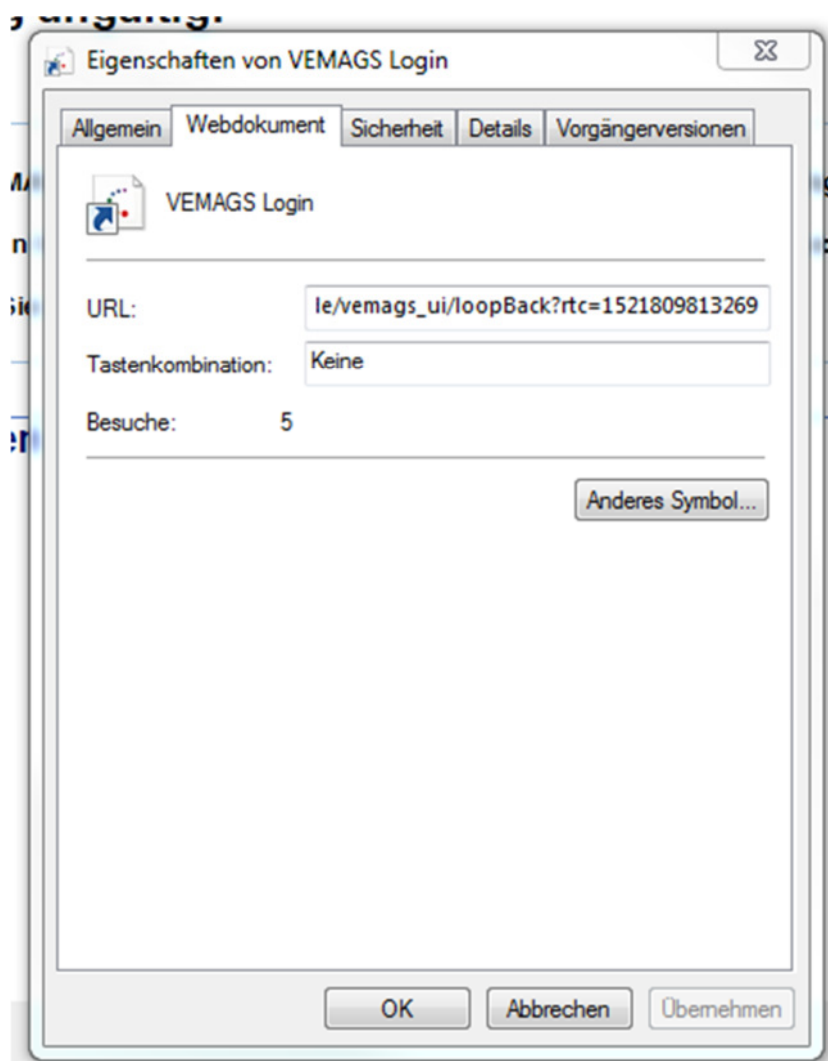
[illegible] ungültig:

Eigenschaften von VEMAGS Login

Allgemein | Webdokument | Sicherheit | Details | Vorgängerversionen

VEMAGS Login

URL: le/vemags_ui/loopBack?rtc=1521809813269

Tastenkombination: Keine

Besuche: 5

Anderes Symbol...

OK | Abbrechen | Übernehmen